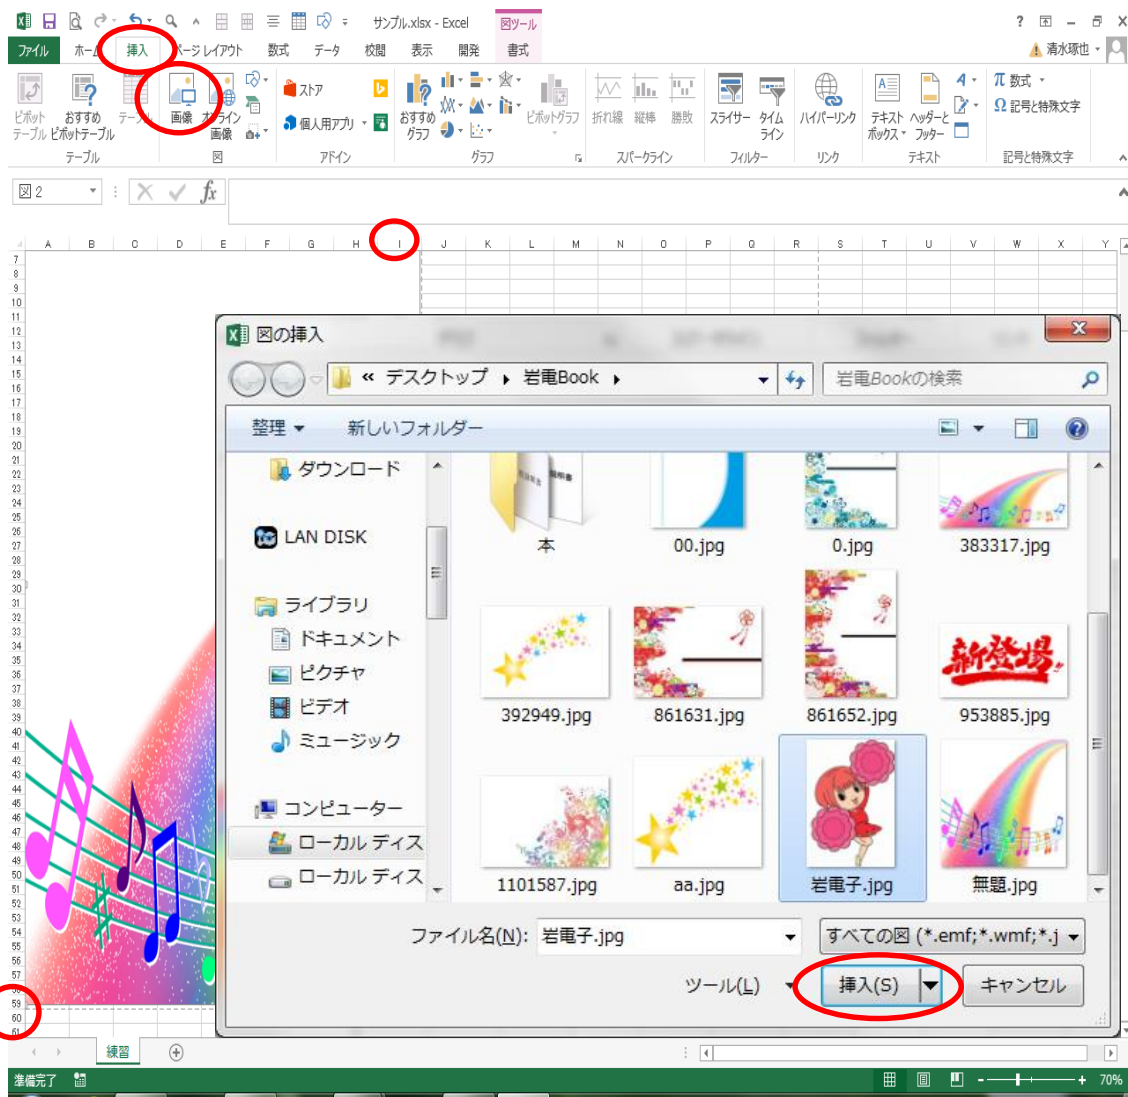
サンプル.xlsx - Excel
図ツール
? 
ファイル ホーム 挿入 ページレイアウト 数式 データ 校閲 表示 開発 書式
清水琢也

ピボットテーブル おすすめピボットテーブル テーブル
テーブル
画像 オンライン画像
図
ストア
個人用アプリ
アドイン
おすすめグラフ
ピボットグラフ
グラフ
折れ線 縦棒 勝敗
スパークライン
スライサー タイムライン
フィルター
ハイパーリンク
リンク
テキストボックス ヘッダーとフッター
テキスト
π 数式
Ω 記号と特殊文字
記号と特殊文字

図 2
fx

A B C D E F G H I J K L M N O P Q R S T U V W X Y

図の挿入
« デスクトップ ▸ 岩電Book ▸
岩電Bookの検索
整理 ▾ 新しいフォルダー
ダウンロード
LAN DISK
ライブラリ
ドキュメント
ピクチャ
ビデオ
ミュージック
コンピューター
ローカル ディス
ローカル ディス
本
00.jpg
0.jpg
383317.jpg
392949.jpg
861631.jpg
861652.jpg
新登場
953885.jpg
1101587.jpg
aa.jpg
岩電子.jpg
無題.jpg
ファイル名(N): 岩電子.jpg
すべての図 (*.emf;*.wmf;*.j
ツール(L)
挿入(S)
キャンセル

練習
準備完了
70%